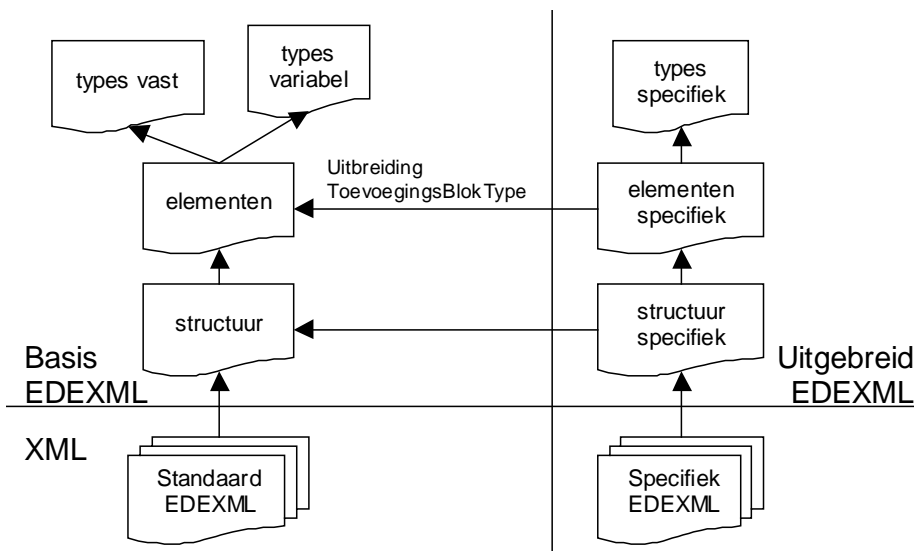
types vast

types variabel

types specifiek

Uitbreiding ToevoegingsBlokType

elementen

elementen specifiek

structuur

structuur specifiek

Basis EDEXML

Uitgebreid EDEXML

XML

Standaard EDEXML

Specifiek EDEXML